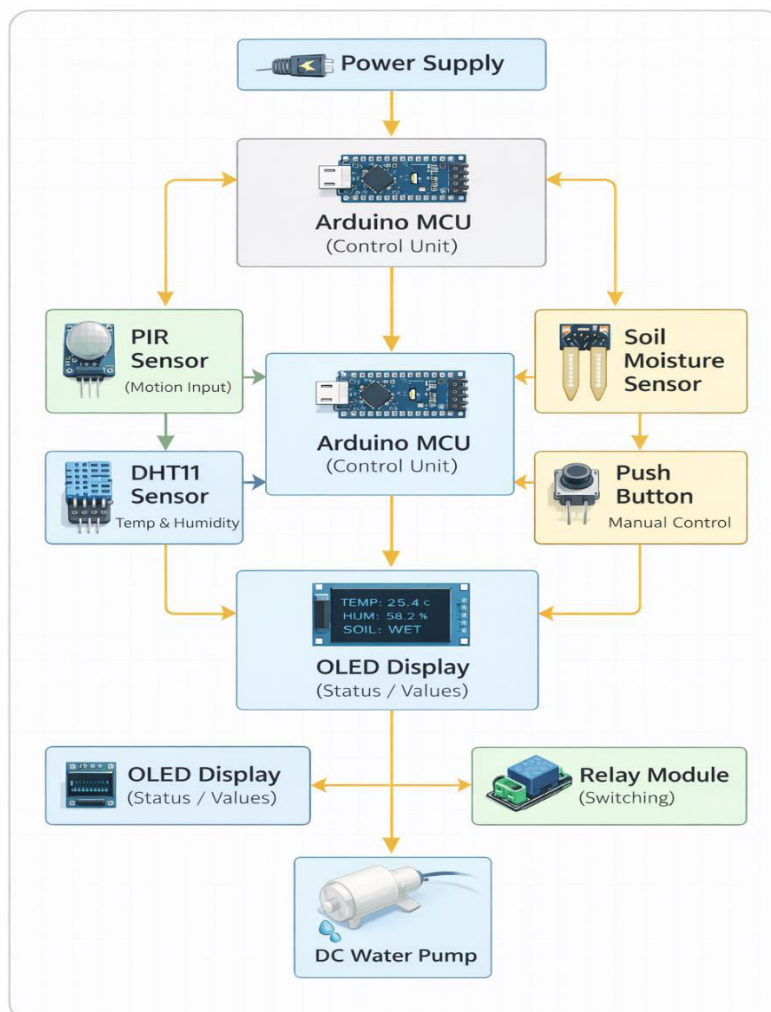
Power Supply

Arduino MCU
(Control Unit)

PIR Sensor
(Motion Input)

Soil Moisture Sensor

Arduino MCU
(Control Unit)

DHT11 Sensor
Temp & Humidity

Push Button
Manual Control

TEMP: 25.4 c
HUM: 58.2 %
SOIL: WET

OLED Display
(Status / Values)

OLED Display
(Status / Values)

Relay Module
(Switching)

DC Water Pump